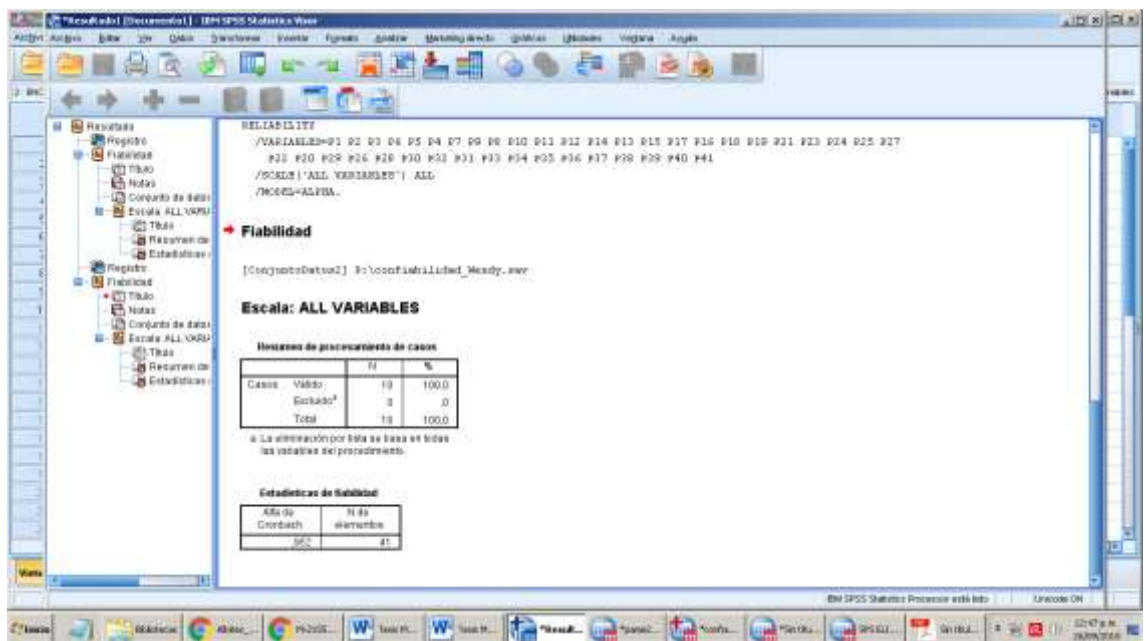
*Resultado1 [Documento1] - IBM SPSS Statistics Visor

Archivo Edición Ver Datos Transformar Insertar Formato Analizar Marketing directo Gráficos Utilidades Ventana Ayuda

Resultados
Registro
Fiabilidad
Título
Notas
Conjunto de datos
Escala ALL VARIA
Título
Resumen de
Estadísticas
Registro
Fiabilidad
Título
Notas
Conjunto de datos
Escala ALL VARIA
Título
Resumen de
Estadísticas

RELIABILITY
/VARIABLES=P1 P2 P3 P6 P5 P4 P7 P9 P8 P10 P11 P12 P14 P13 P15 P17 P16 P18 P19 P21 P23 P24 P25 P27 P22 P20 P28 P26 P29 P30 P32 P31 P33 P34 P35 P36 P37 P38 P39 P40 P41
/SCALE('ALL VARIABLES') ALL
/MODEL=ALPHA.

Fiabilidad

[ConjuntoDatos2] E:\confiabilidad_Wendy.sav

Escala: ALL VARIABLES

Resumen de procesamiento de casos

| | | N | % |
|---|---|---|---|
| Casos | Válido | 10 | 100,0 |
| | Excluido$^a$ | 0 | ,0 |
| | Total | 10 | 100,0 |

a. La eliminación por lista se basa en todas las variables del procedimiento.

Estadísticas de fiabilidad

| Alfa de Cronbach | N de elementos |
|---|---|
| ,952 | 41 |

IBM SPSS Statistics Processor está listo | Unicode:ON

Inicio | Biblioteca | W | W | *Resultado... | 12:47 p.m.